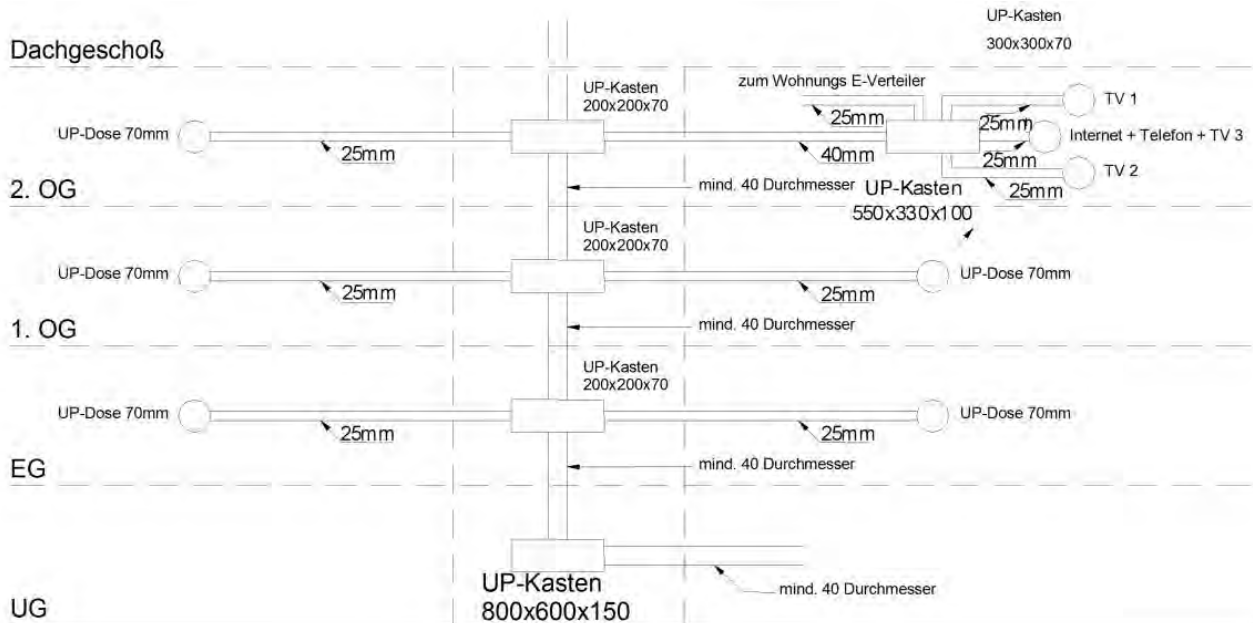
UP-Kasten
300x300x70

Dachgeschoß

UP-Kasten
200x200x70

zum Wohnungs E-Verteiler

TV 1

25mm

25mm

Internet + Telefon + TV 3

UP-Dose 70mm

25mm

40mm

25mm

TV 2

25mm

2. OG

mind. 40 Durchmesser

UP-Kasten
550x330x100

UP-Kasten
200x200x70

UP-Dose 70mm

UP-Dose 70mm

25mm

25mm

1. OG

mind. 40 Durchmesser

UP-Kasten
200x200x70

UP-Dose 70mm

UP-Dose 70mm

25mm

25mm

EG

mind. 40 Durchmesser

UP-Kasten
800x600x150

mind. 40 Durchmesser

UG